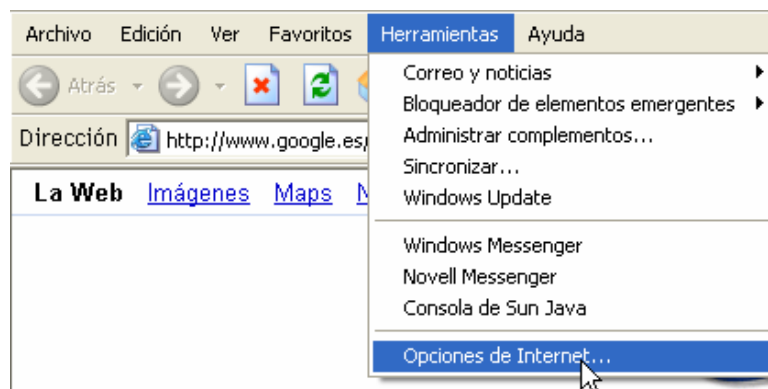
Archivo Edición Ver Favoritos Herramientas Ayuda

Atrás

Dirección http://www.google.es/

La Web Imágenes Maps N

Correo y noticias
Bloqueador de elementos emergentes
Administrar complementos...
Sincronizar...
Windows Update

Windows Messenger
Novell Messenger
Consola de Sun Java

Opciones de Internet...